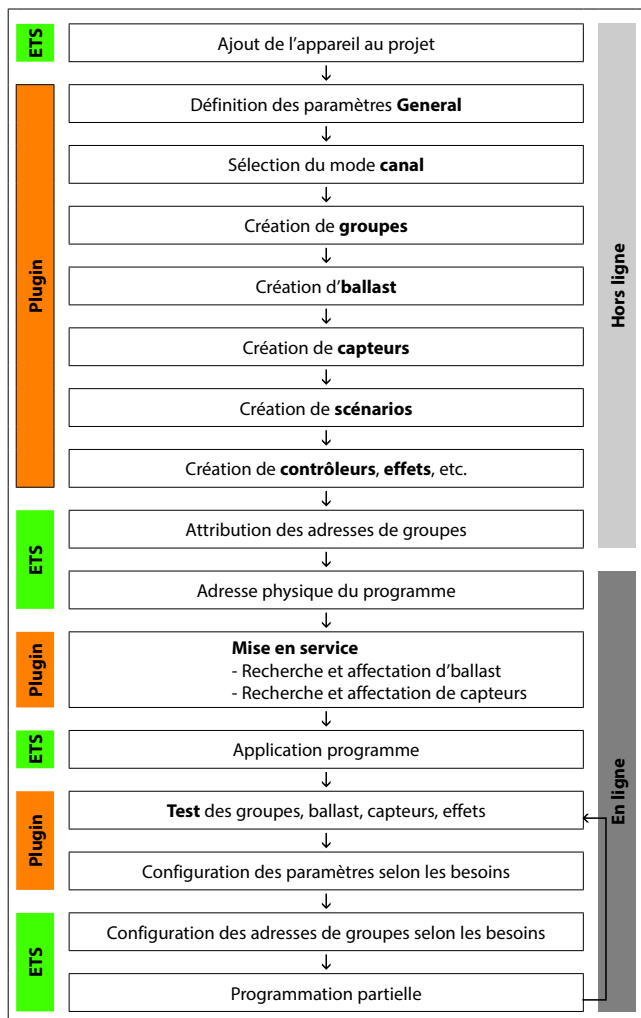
ETS
Ajout de l'appareil au projet

Plugin
Définition des paramètres **General**

Sélection du mode **canal**

Création de **groupes**

Création d'**ballast**

Création de **capteurs**

Création de **scénarios**

Création de **contrôleurs**, **effets**, etc.

Hors ligne

ETS
Attribution des adresses de groupes

Adresse physique du programme

Plugin
**Mise en service**
- Recherche et affectation d'ballast
- Recherche et affectation de capteurs

ETS
Application programme

Plugin
**Test** des groupes, ballast, capteurs, effets

Configuration des paramètres selon les besoins

ETS
Configuration des adresses de groupes selon les besoins

Programmation partielle

En ligne